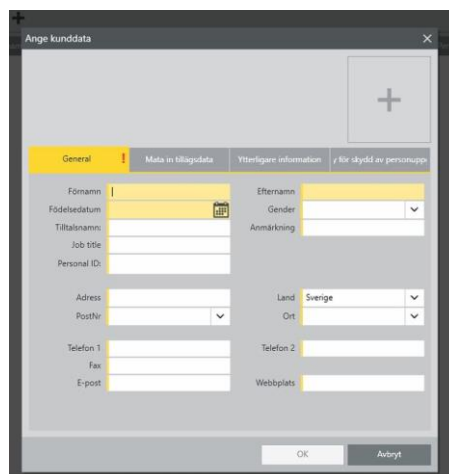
Ange kunddata

General !
Mata in tilläggsdata
Ytterligare information
r för skydd av personupp

Förnamn
Efternamn
Födelsedatum
Gender
Tilltalsnamn
Anmärkning
Job title
Personal ID:

Adress
Land Sverige
PostNr
Ort

Telefon 1
Telefon 2
Fax
E-post
Webbplats

OK
Avbryt